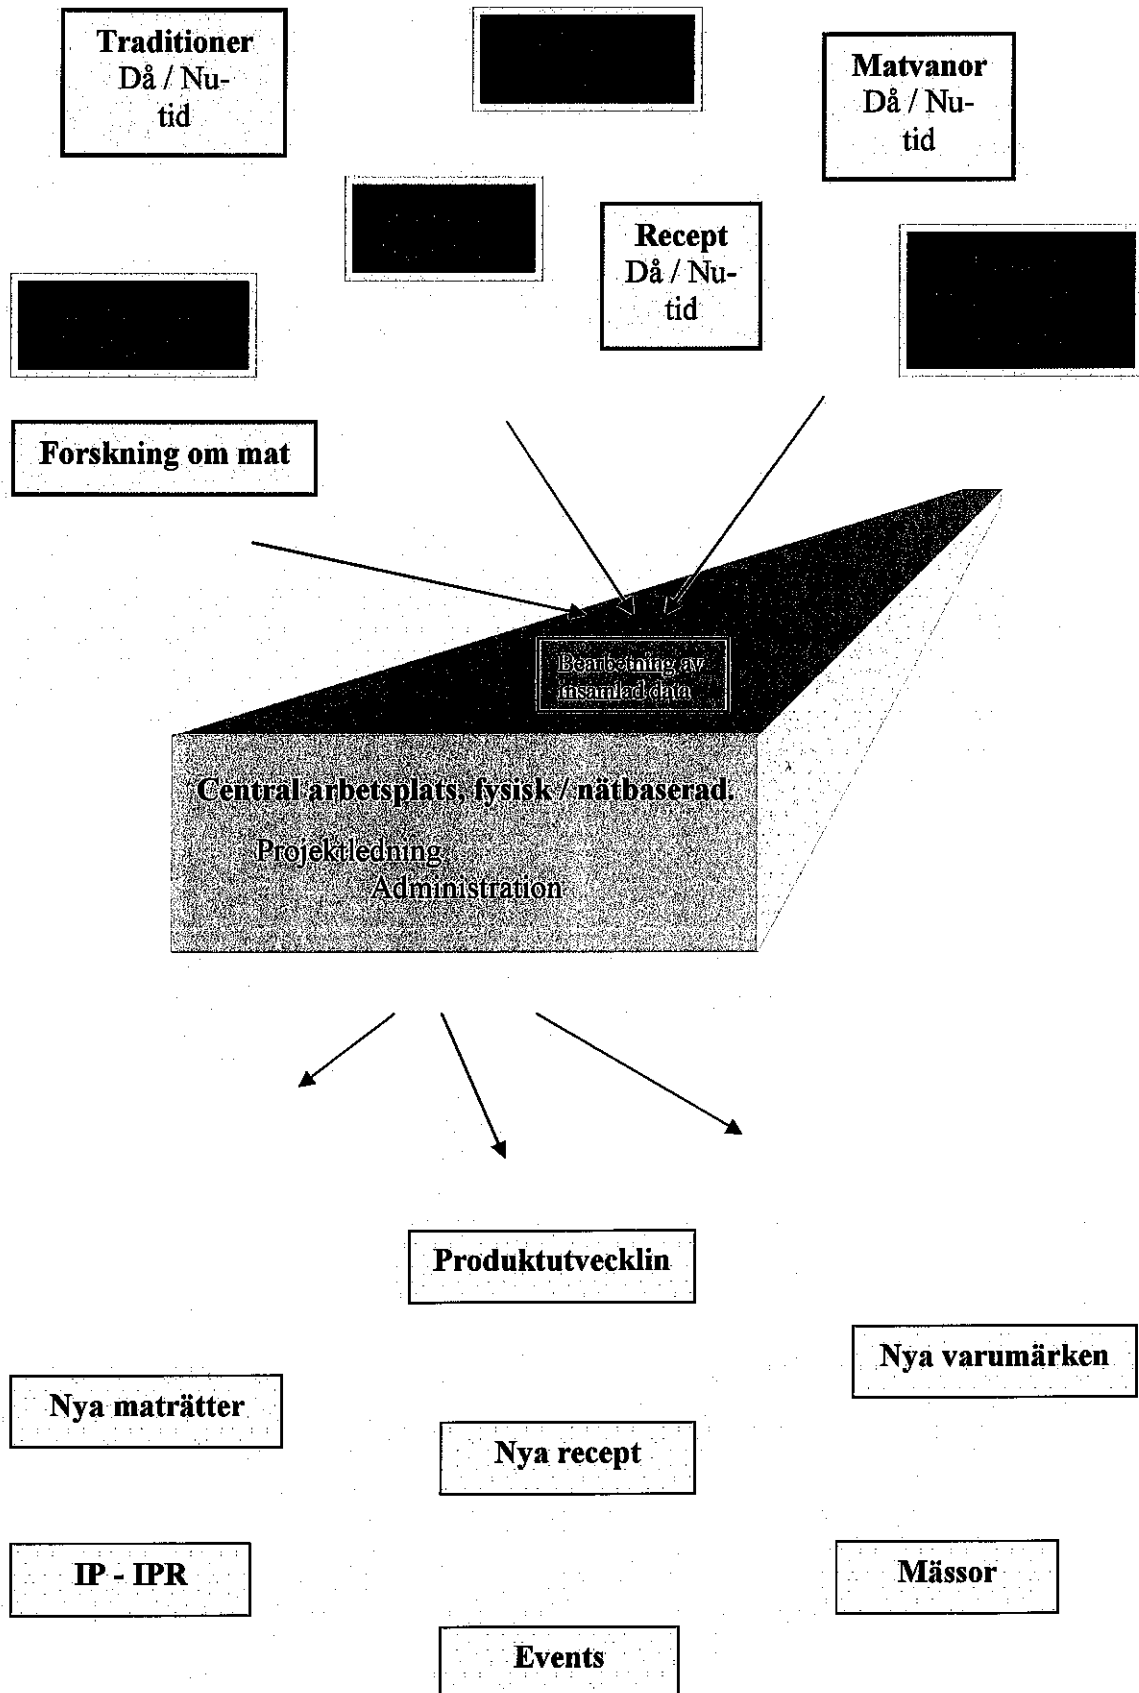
Traditioner
Då / Nu-tid

Matvanor
Då / Nu-tid

Recept
Då / Nu-tid

Forskning om mat

Bearbetning av insamlad data

Central arbetsplats, fysisk / nätbaserad.
Projektledning.
Administration

Produktutvecklin

Nya varumärken

Nya maträtter

Nya recept

IP - IPR

Mässor

Events